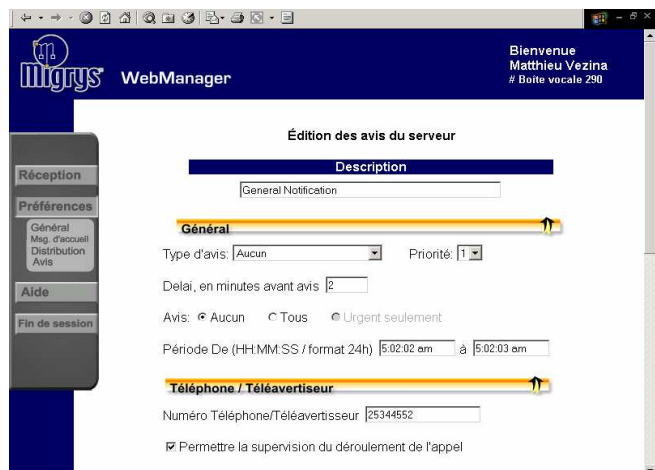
Migrys WebManager

Bienvenue
Matthieu Vezina
# Boîte vocale 290

Réception
Préférences
Général
Msg. d'accueil
Distribution
Avis
Aide
Fin de session

Édition des avis du serveur

Description

General Notification

Général

Type d'avis: Aucun

Priorité: 1

Delai, en minutes avant avis 2

Avis: Aucun Tous Urgent seulement

Période De (HH:MM:SS / format 24h) 5:02:02 am à 5:02:03 am

Téléphone / Téléavertisseur

Numéro Téléphone/Téléavertisseur 25344552

Permettre la supervision du déroulement de l'appel